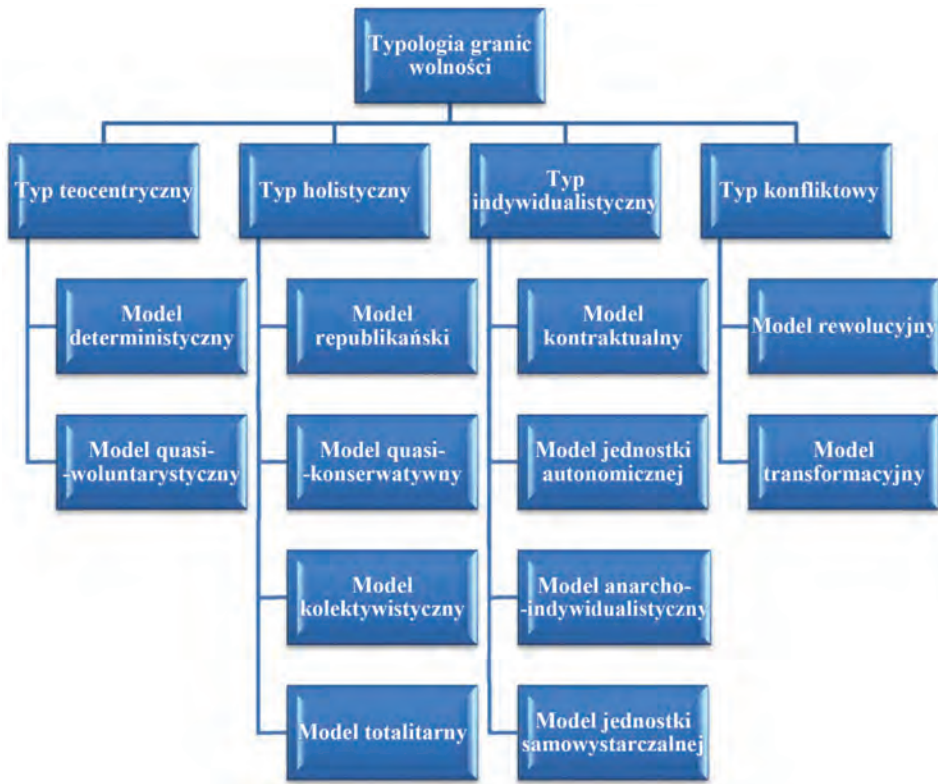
Typologia granic wolności

Typ teocentryczny

Model deterministyczny

Model quasi--woluntarystyczny

Typ holistyczny

Model republikański

Model quasi--konserwatywny

Model kolektywistyczny

Model totalitarny

Typ indywidualistyczny

Model kontraktualny

Model jednostki autonomicznej

Model anarcho--indywidualistyczny

Model jednostki samowystarczalnej

Typ konfliktowy

Model rewolucyjny

Model transformacyjny